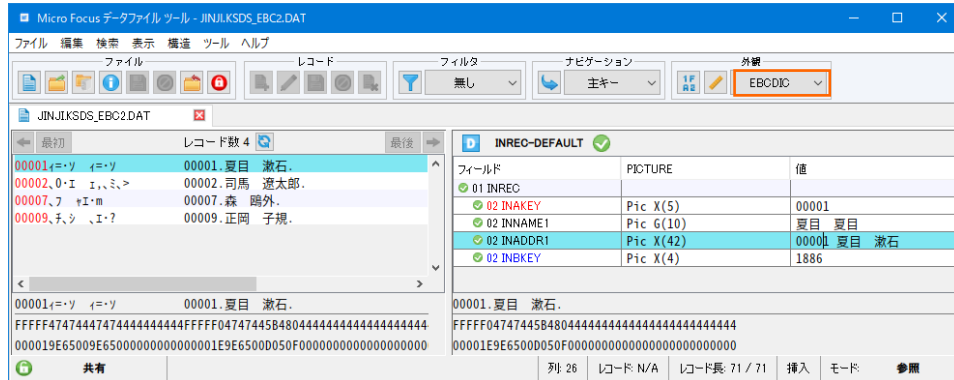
Micro Focus データファイル ツール - JINJI.KSDS_EBC2.DAT

ファイル 編集 検索 表示 構造 ツール ヘルプ

ファイル レコード フィルタ ナビゲーション 外観

無し 主キー EBCDIC

JINJI.KSDS_EBC2.DAT

最初 レコード数 4 最後

00001ｨ=･ｿ ｨ=･ｿ 00001.夏目 漱石.
00002､0･I ｴ､､ﾐ､> 00002.司馬 遼太郎.
00007､ﾌ ｬI･m 00007.森 鷗外.
00009､ﾁ､ｼ ､I･? 00009.正岡 子規.

INREC-DEFAULT

| フィールド | PICTURE | 値 |
|---|---|---|
| 01 INREC | | |
| 02 INAKEY | Pic X(5) | 00001 |
| 02 INNAME1 | Pic G(10) | 夏目 夏目 |
| 02 INADDR1 | Pic X(42) | 00001 夏目 漱石 |
| 02 INBKEY | Pic X(4) | 1886 |

00001ｨ=･ｿ ｨ=･ｿ 00001.夏目 漱石.
FFFFF47474447474444444444FFFFF04747445B4804444444444444444444
000019E65009E65000000000000001E9E6500D050F0000000000000000000

00001.夏目 漱石.
FFFFF04747445B480444444444444444444444444
00001E9E6500D050F000000000000000000000000

共有 列: 26 レコード: N/A レコード長: 71 / 71 挿入 モード: 参照